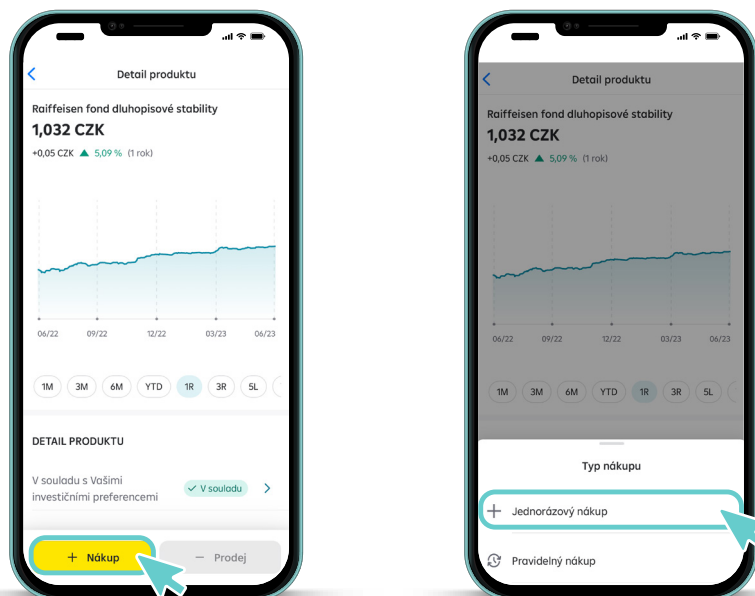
Detail produktu

Raiffeisen fond dluhopisové stability
1,032 CZK
+0,05 CZK ▲ 5,09 % (1 rok)

06/22 09/22 12/22 03/23 06/23

1M 3M 6M YTD 1R 3R 5L

DETAIL PRODUKTU

V souladu s Vašimi investičními preferencemi ✓ V souladu

+ Nákup — Prodej

Detail produktu

Raiffeisen fond dluhopisové stability
1,032 CZK
+0,05 CZK ▲ 5,09 % (1 rok)

06/22 09/22 12/22 03/23 06/23

1M 3M 6M YTD 1R 3R 5L

Typ nákupu

+ Jednorázový nákup

Pravidelný nákup